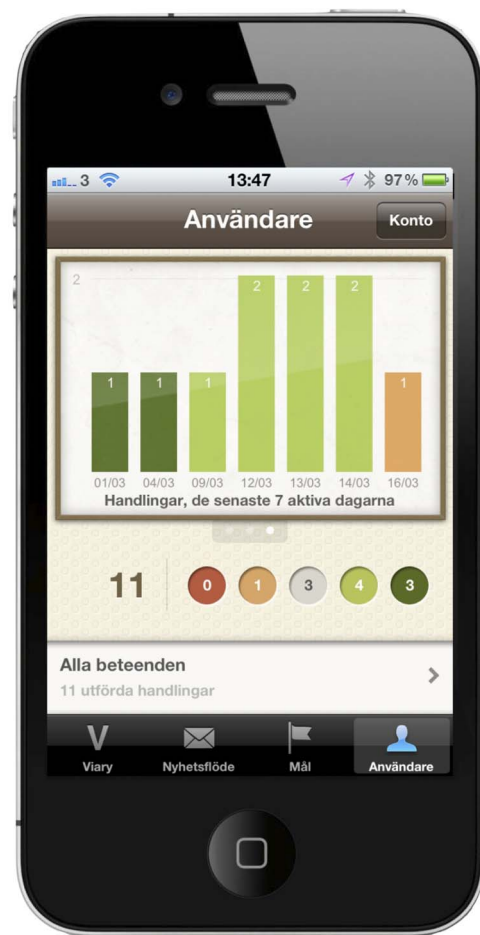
3 13:47 97 %

Användare Konto

2

1 1 1 2 2 2 1

01/03 04/03 09/03 12/03 13/03 14/03 16/03

Handlingar, de senaste 7 aktiva dagarna

11 0 1 3 4 3

Alla beteenden
11 utförda handlingar

V Viary Nyhetsflöde Mål Användare